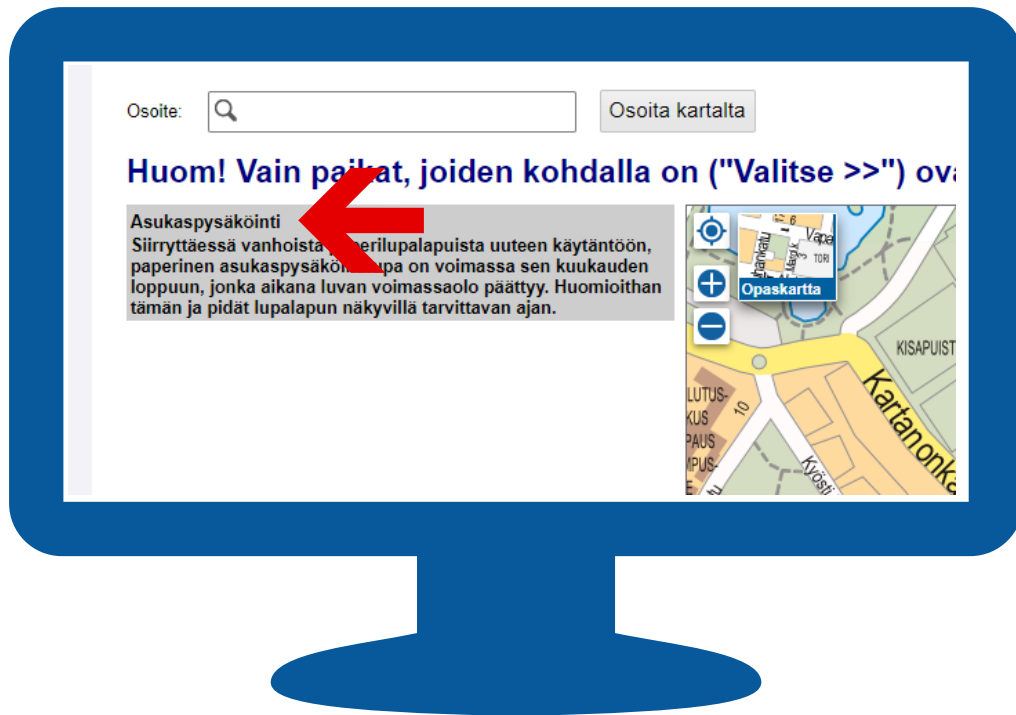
Osoite:

Osoita kartalta

Huom! Vain pai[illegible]at, joiden kohdalla on ("Valitse >>") ova

Asukaspysäköinti
Siirryttäessä vanhoista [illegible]perilupalapuista uuteen käytäntöön, paperinen asukaspysäköin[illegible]upa on voimassa sen kuukauden loppuun, jonka aikana luvan voimassaolo päättyy. Huomioithan tämän ja pidät lupalapun näkyvillä tarvittavan ajan.

Opaskartta

TORI

KISAPUIST

Kartanonka

LUTUS-
KUS
PAUS
MPUS-

10

Kyösti

Vapa